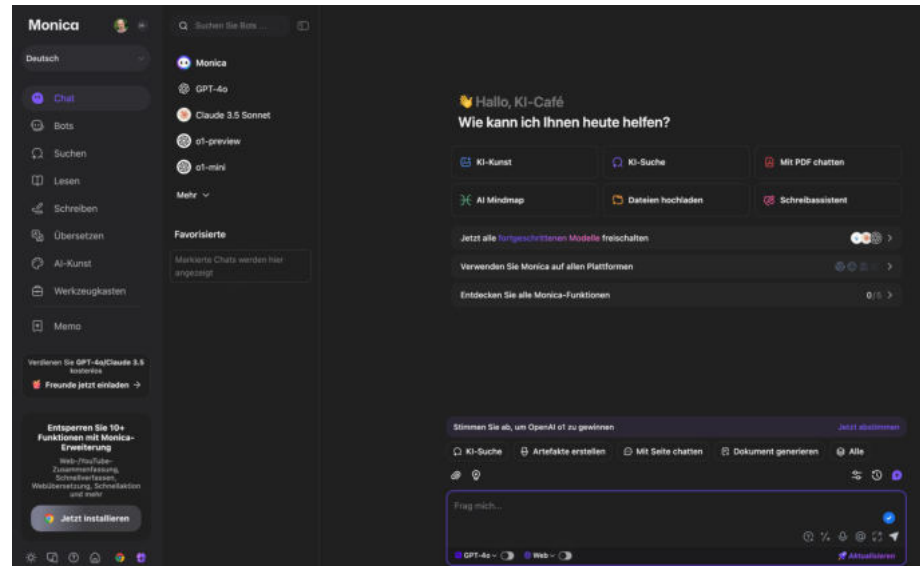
Monica

Deutsch

Chat
Bots
Suchen
Lesen
Schreiben
Übersetzen
AI-Kunst
Werkzeugkasten
Memo

Verdienen Sie GPT-4o/Claude 3.5 kostenlos
Freunde jetzt einladen →

Entsperren Sie 10+ Funktionen mit Monica-Erweiterung
Web-/YouTube-Zusammenfassung, Schnellverfassen, Webübersetzung, Schnellaktion und mehr
Jetzt installieren

Suchen Sie Bots ...
Monica
GPT-4o
Claude 3.5 Sonnet
o1-preview
o1-mini
Mehr

Favorisierte
Markierte Chats werden hier angezeigt

Hallo, KI-Café
Wie kann ich Ihnen heute helfen?

KI-Kunst
KI-Suche
Mit PDF chatten
AI Mindmap
Dateien hochladen
Schreibassistent

Jetzt alle fortgeschrittenen Modelle freischalten
Verwenden Sie Monica auf allen Plattformen
Entdecken Sie alle Monica-Funktionen 0/5

Stimmen Sie ab, um OpenAI o1 zu gewinnen
Jetzt abstimmen

KI-Suche
Artefakte erstellen
Mit Seite chatten
Dokument generieren
Alle

Frag mich...

GPT-4o
Web
Aktualisieren